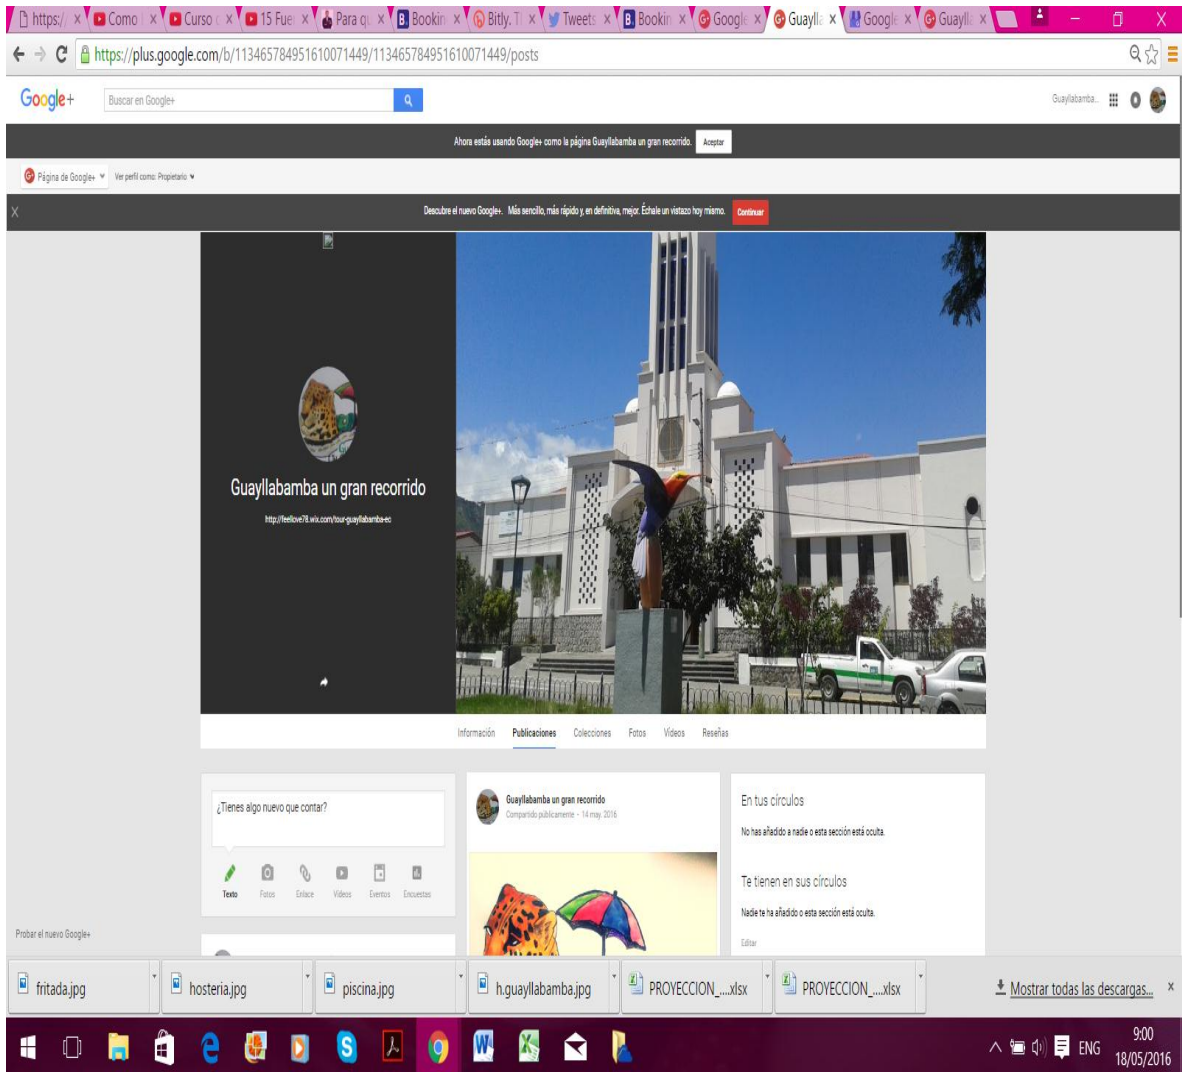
https:/ × Como × Curso × 15 Fue × Para qu × Bookin × Bitly. T × Tweets × Bookin × Google × Guayll × Google × Guayll ×

https://plus.google.com/b/113465784951610071449/113465784951610071449/posts

Google+ Buscar en Google+

Guayllabamba...

Ahora estás usando Google+ como la página Guayllabamba un gran recorrido. Aceptar

Página de Google+ Ver perfil como: Propietario

Descubre el nuevo Google+. Más sencillo, más rápido y, en definitiva, mejor. Échale un vistazo hoy mismo. Continuar

Guayllabamba un gran recorrido

http://feellove78.wix.com/tour-guayllabamba-ec

Información Publicaciones Colecciones Fotos Vídeos Reseñas

¿Tienes algo nuevo que contar?

Texto Fotos Enlace Vídeos Eventos Encuestas

Guayllabamba un gran recorrido
Compartido públicamente - 14 may. 2016

En tus círculos
No has añadido a nadie o esta sección está oculta.

Te tienen en sus círculos
Nadie te ha añadido o esta sección está oculta.

Editar

Probar el nuevo Google+

fritada.jpg hosteria.jpg piscina.jpg h.guayllabamba.jpg PROYECCION_....xlsx PROYECCION_....xlsx Mostrar todas las descargas... ×

ENG 9:00 18/05/2016